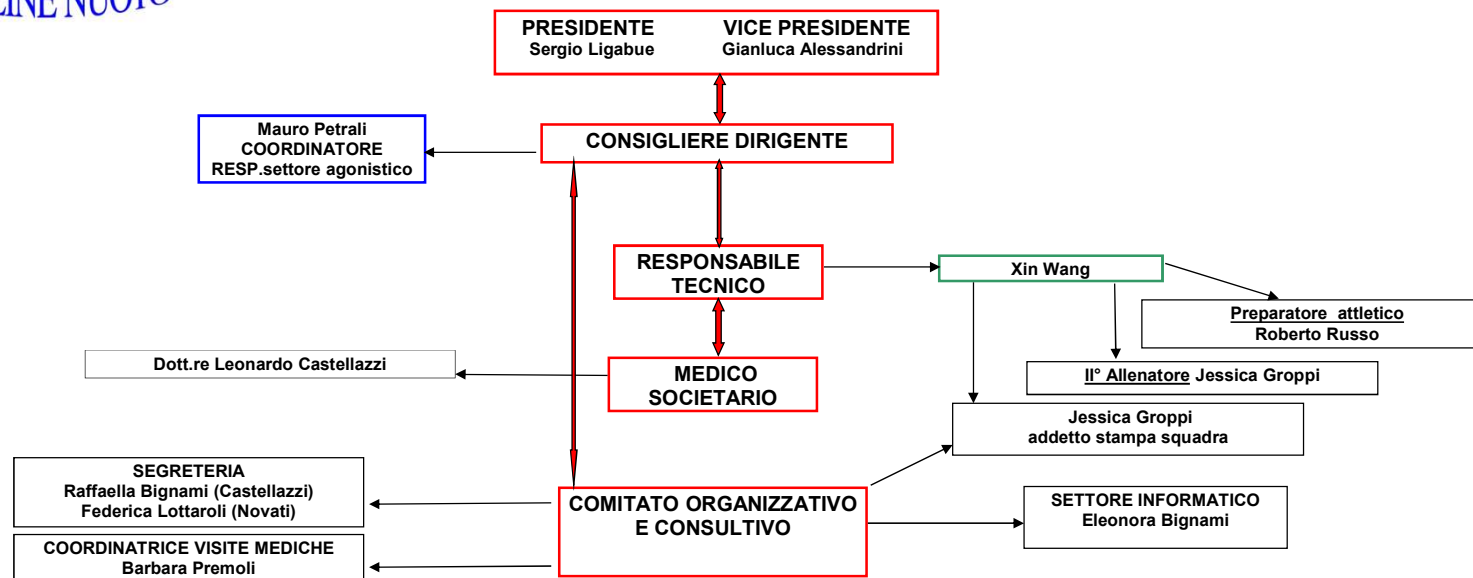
LINE NUOTO

PRESIDENTE
Sergio Ligabue

VICE PRESIDENTE
Gianluca Alessandrini

CONSIGLIERE DIRIGENTE

Mauro Petrali
COORDINATORE
RESP.settore agonistico

RESPONSABILE TECNICO

Xin Wang

Preparatore attletico
Roberto Russo

II° Allenatore Jessica Groppi

MEDICO SOCIETARIO

Dott.re Leonardo Castellazzi

Jessica Groppi
addetto stampa squadra

SEGRETERIA
Raffaella Bignami (Castellazzi)
Federica Lottaroli (Novati)

COMITATO ORGANIZZATIVO E CONSULTIVO

SETTORE INFORMATICO
Eleonora Bignami

COORDINATRICE VISITE MEDICHE
Barbara Premoli